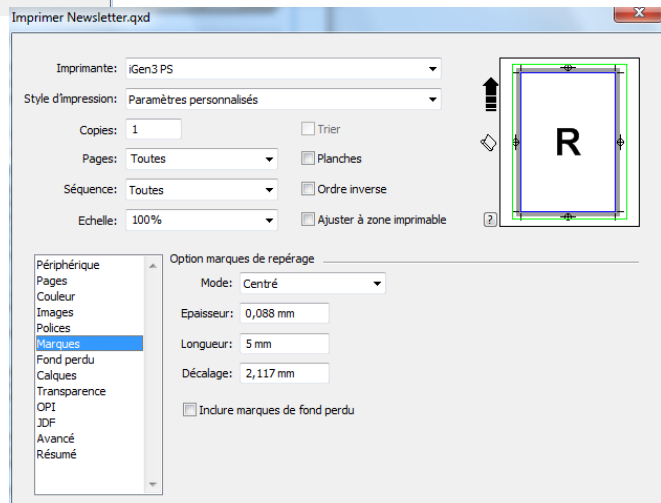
Imprimer Newsletter.qxd

Imprimante: iGen3 PS
Style d'impression: Paramètres personnalisés
Copies: 1
Trier
Pages: Toutes
Planches
Séquence: Toutes
Ordre inverse
Echelle: 100%
Ajuster à zone imprimable
?
R

Périphérique
Pages
Couleur
Images
Polices
Marques
Fond perdu
Calques
Transparence
OPI
JDF
Avancé
Résumé

Option marques de repérage
Mode: Centré
Epaisseur: 0,088 mm
Longueur: 5 mm
Décalage: 2,117 mm
Inclure marques de fond perdu